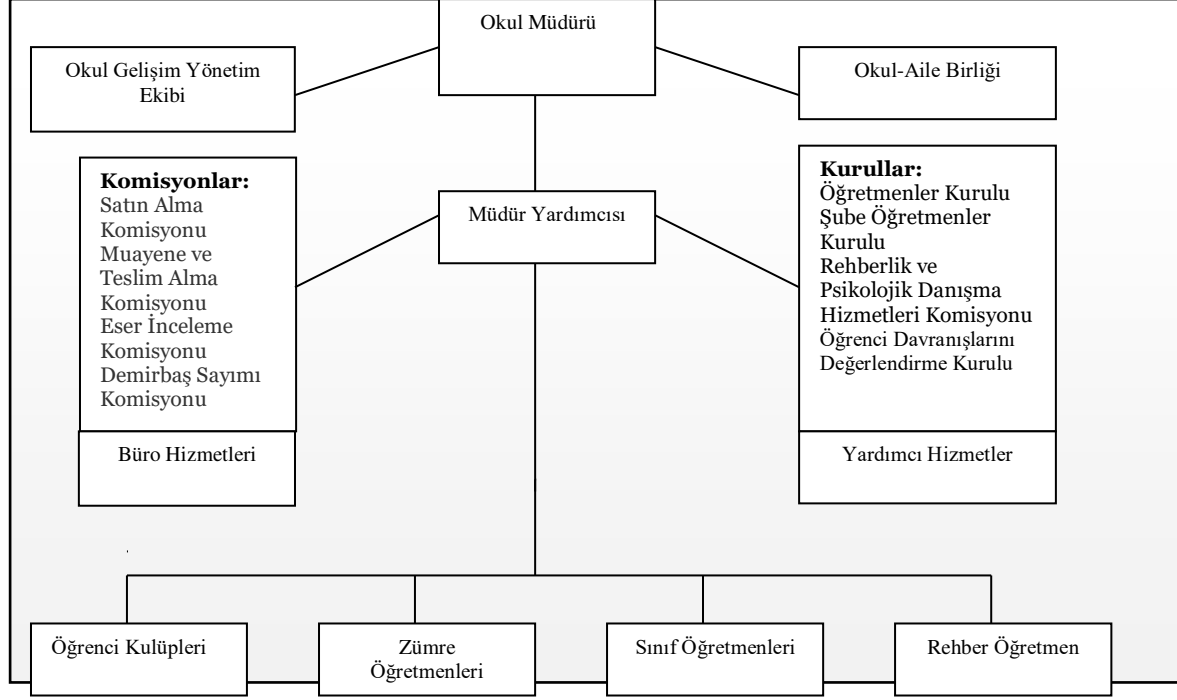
Okul Müdürü

Okul Gelişim Yönetim Ekibi

Okul-Aile Birliği

Komisyonlar:
Satın Alma Komisyonu
Muayene ve Teslim Alma Komisyonu
Eser İnceleme Komisyonu
Demirbaş Sayımı Komisyonu

Müdür Yardımcısı

Kurullar:
Öğretmenler Kurulu
Şube Öğretmenler Kurulu
Rehberlik ve Psikolojik Danışma Hizmetleri Komisyonu
Öğrenci Davranışlarını Değerlendirme Kurulu

Büro Hizmetleri

Yardımcı Hizmetler

Öğrenci Kulüpleri

Zümre Öğretmenleri

Sınıf Öğretmenleri

Rehber Öğretmen